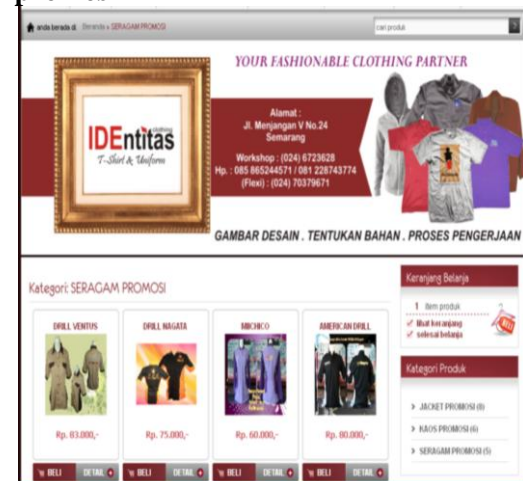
anda berada di: Beranda » SERAGAM PROMOSI

cari produk

YOUR FASHIONABLE CLOTHING PARTNER

IDEntitas
T-Shirt & Uniform

Alamat :
Jl. Menjangan V No.24
Semarang

Workshop : (024) 6723628
Hp. : 085 865244571 / 081 228743774
(Flexi) : (024) 70379671

GAMBAR DESAIN . TENTUKAN BAHAN . PROSES PENGERJAAN

Kategori: SERAGAM PROMOSI

DRILL VENTUS

Rp. 83.000,-

BELI DETAIL

DRILL NAGATA

Rp. 75.000,-

BELI DETAIL

MICHICO

Rp. 60.000,-

BELI DETAIL

AMERICAN DRILL

Rp. 80.000,-

BELI DETAIL

Keranjang Belanja

1 item produk
lihat keranjang
selesai belanja

Kategori Produk

JACKET PROMOSI (8)

KAOS PROMOSI (6)

SERAGAM PROMOSI (5)